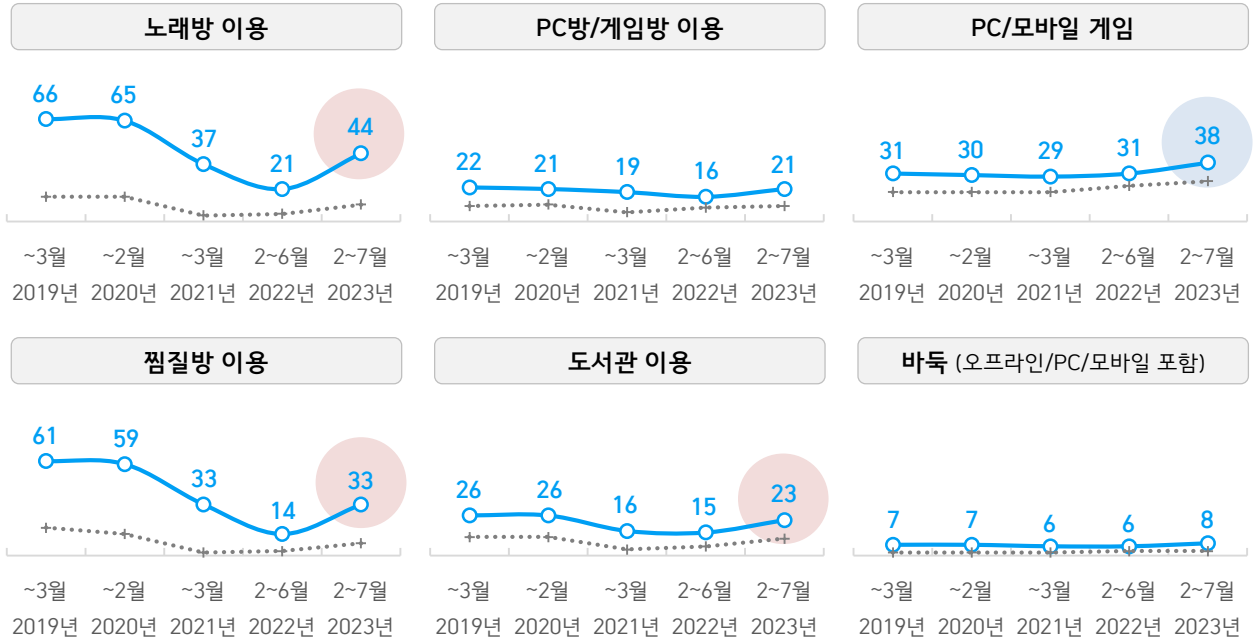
노래방 이용

66 65 37 21 44

~3월 2019년
~2월 2020년
~3월 2021년
2~6월 2022년
2~7월 2023년

PC방/게임방 이용

22 21 19 16 21

~3월 2019년
~2월 2020년
~3월 2021년
2~6월 2022년
2~7월 2023년

PC/모바일 게임

31 30 29 31 38

~3월 2019년
~2월 2020년
~3월 2021년
2~6월 2022년
2~7월 2023년

찜질방 이용

61 59 33 14 33

~3월 2019년
~2월 2020년
~3월 2021년
2~6월 2022년
2~7월 2023년

도서관 이용

26 26 16 15 23

~3월 2019년
~2월 2020년
~3월 2021년
2~6월 2022년
2~7월 2023년

바둑 (오프라인/PC/모바일 포함)

7 7 6 6 8

~3월 2019년
~2월 2020년
~3월 2021년
2~6월 2022년
2~7월 2023년